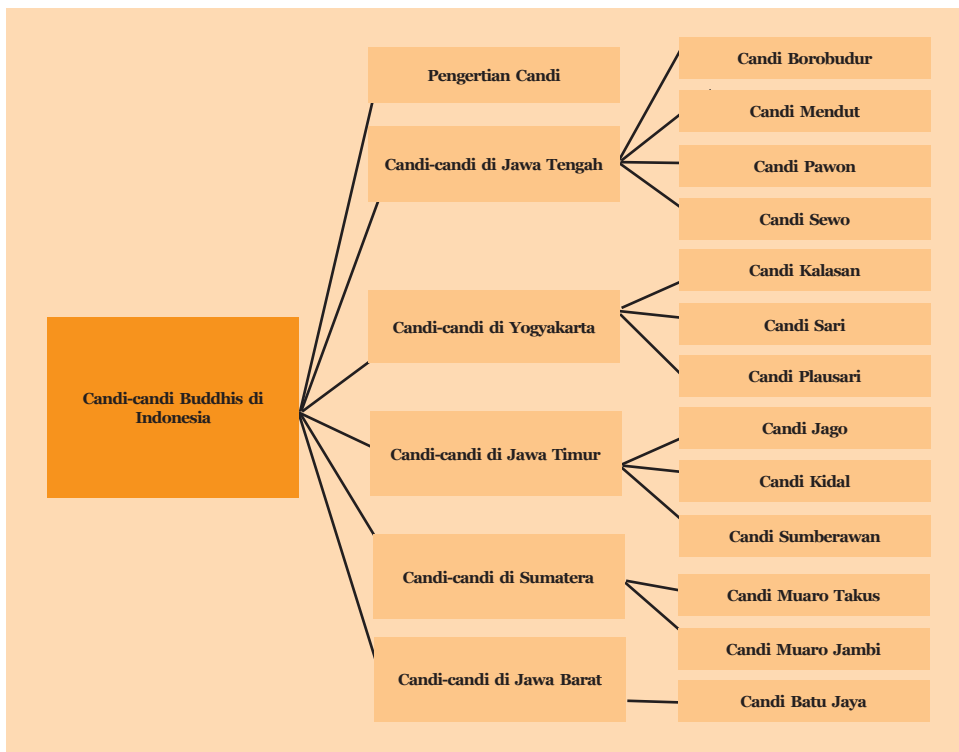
Candi-candi Buddhis di Indonesia

Pengertian Candi

Candi-candi di Jawa Tengah

Candi Borobudur

Candi Mendut

Candi Pawon

Candi Sewo

Candi-candi di Yogyakarta

Candi Kalasan

Candi Sari

Candi Plausari

Candi-candi di Jawa Timur

Candi Jago

Candi Kidal

Candi Sumberawan

Candi-candi di Sumatera

Candi Muaro Takus

Candi Muaro Jambi

Candi-candi di Jawa Barat

Candi Batu Jaya